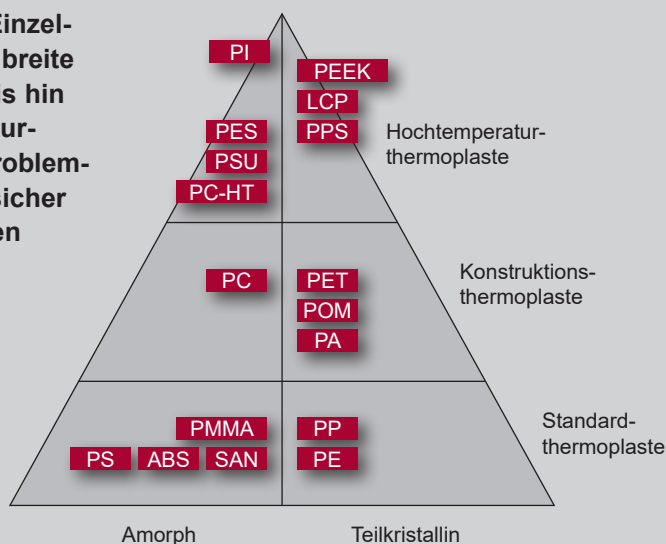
Einzel-
breite
s hin
ur-
roblem-
sicher
en

PI
PEEK
LCP
PES
PPS
Hochtemperatur-thermoplaste
PSU
PC-HT

PC
PET
Konstruktions-thermoplaste
POM
PA

PMMA
PP
Standard-thermoplaste
PS
ABS
SAN
PE

Amorph
Teilkristallin